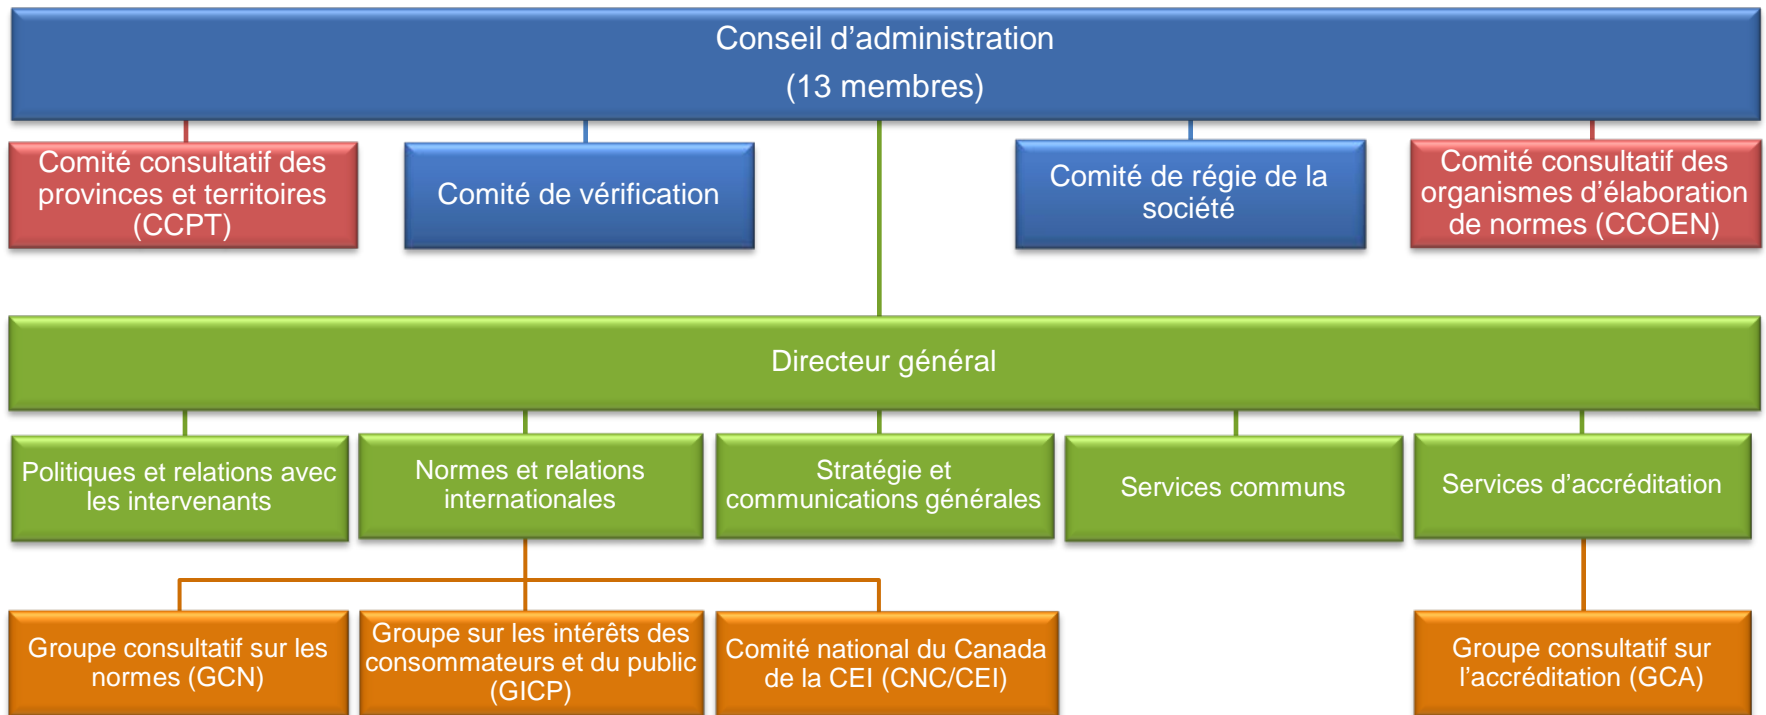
Conseil d’administration
(13 membres)

Comité consultatif des provinces et territoires (CCPT)

Comité de vérification

Comité de régie de la société

Comité consultatif des organismes d’élaboration de normes (CCOEN)

Directeur général

Politiques et relations avec les intervenants

Normes et relations internationales

Stratégie et communications générales

Services communs

Services d’accréditation

Groupe consultatif sur les normes (GCN)

Groupe sur les intérêts des consommateurs et du public (GICP)

Comité national du Canada de la CEI (CNC/CEI)

Groupe consultatif sur l’accréditation (GCA)